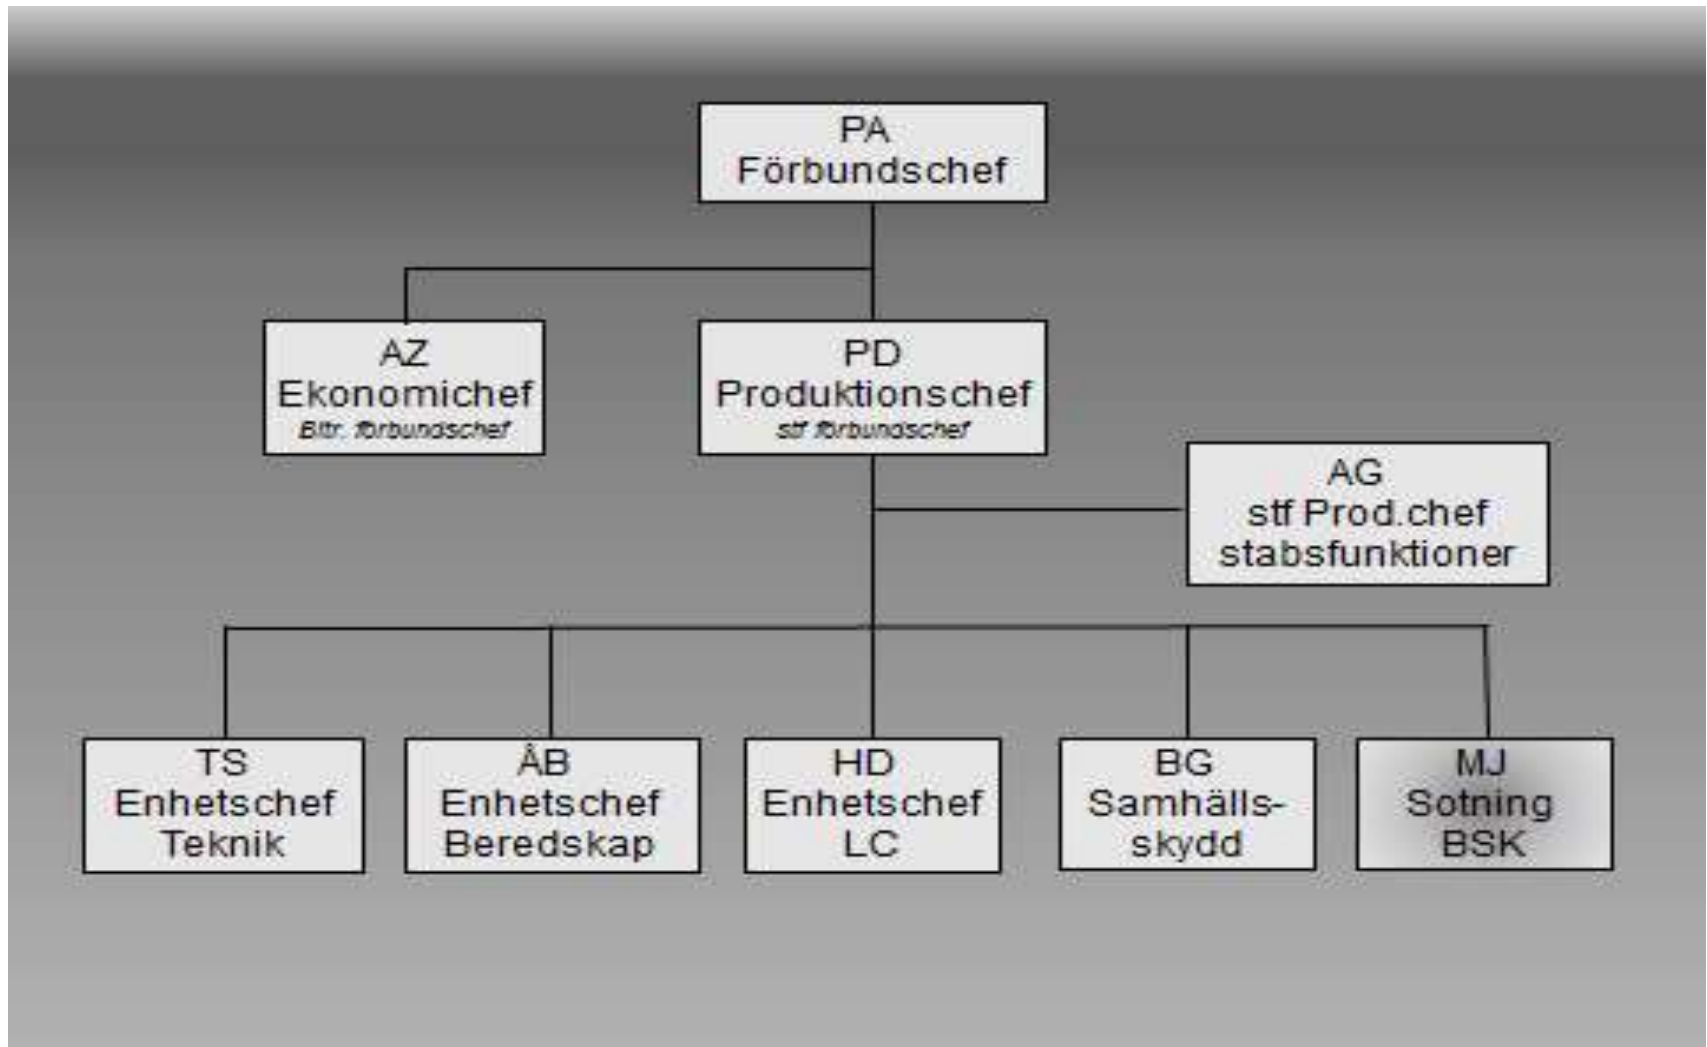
PA
Förbundschef

AZ
Ekonomichef
Bitr. förbundschef

PD
Produktionschef
stf förbundschef

AG
stf Prod.chef
stabsfunktioner

TS
Enhetschef
Teknik

ÅB
Enhetschef
Beredskap

HD
Enhetschef
LC

BG
Samhälls-
skydd

MJ
Sotning
BSK